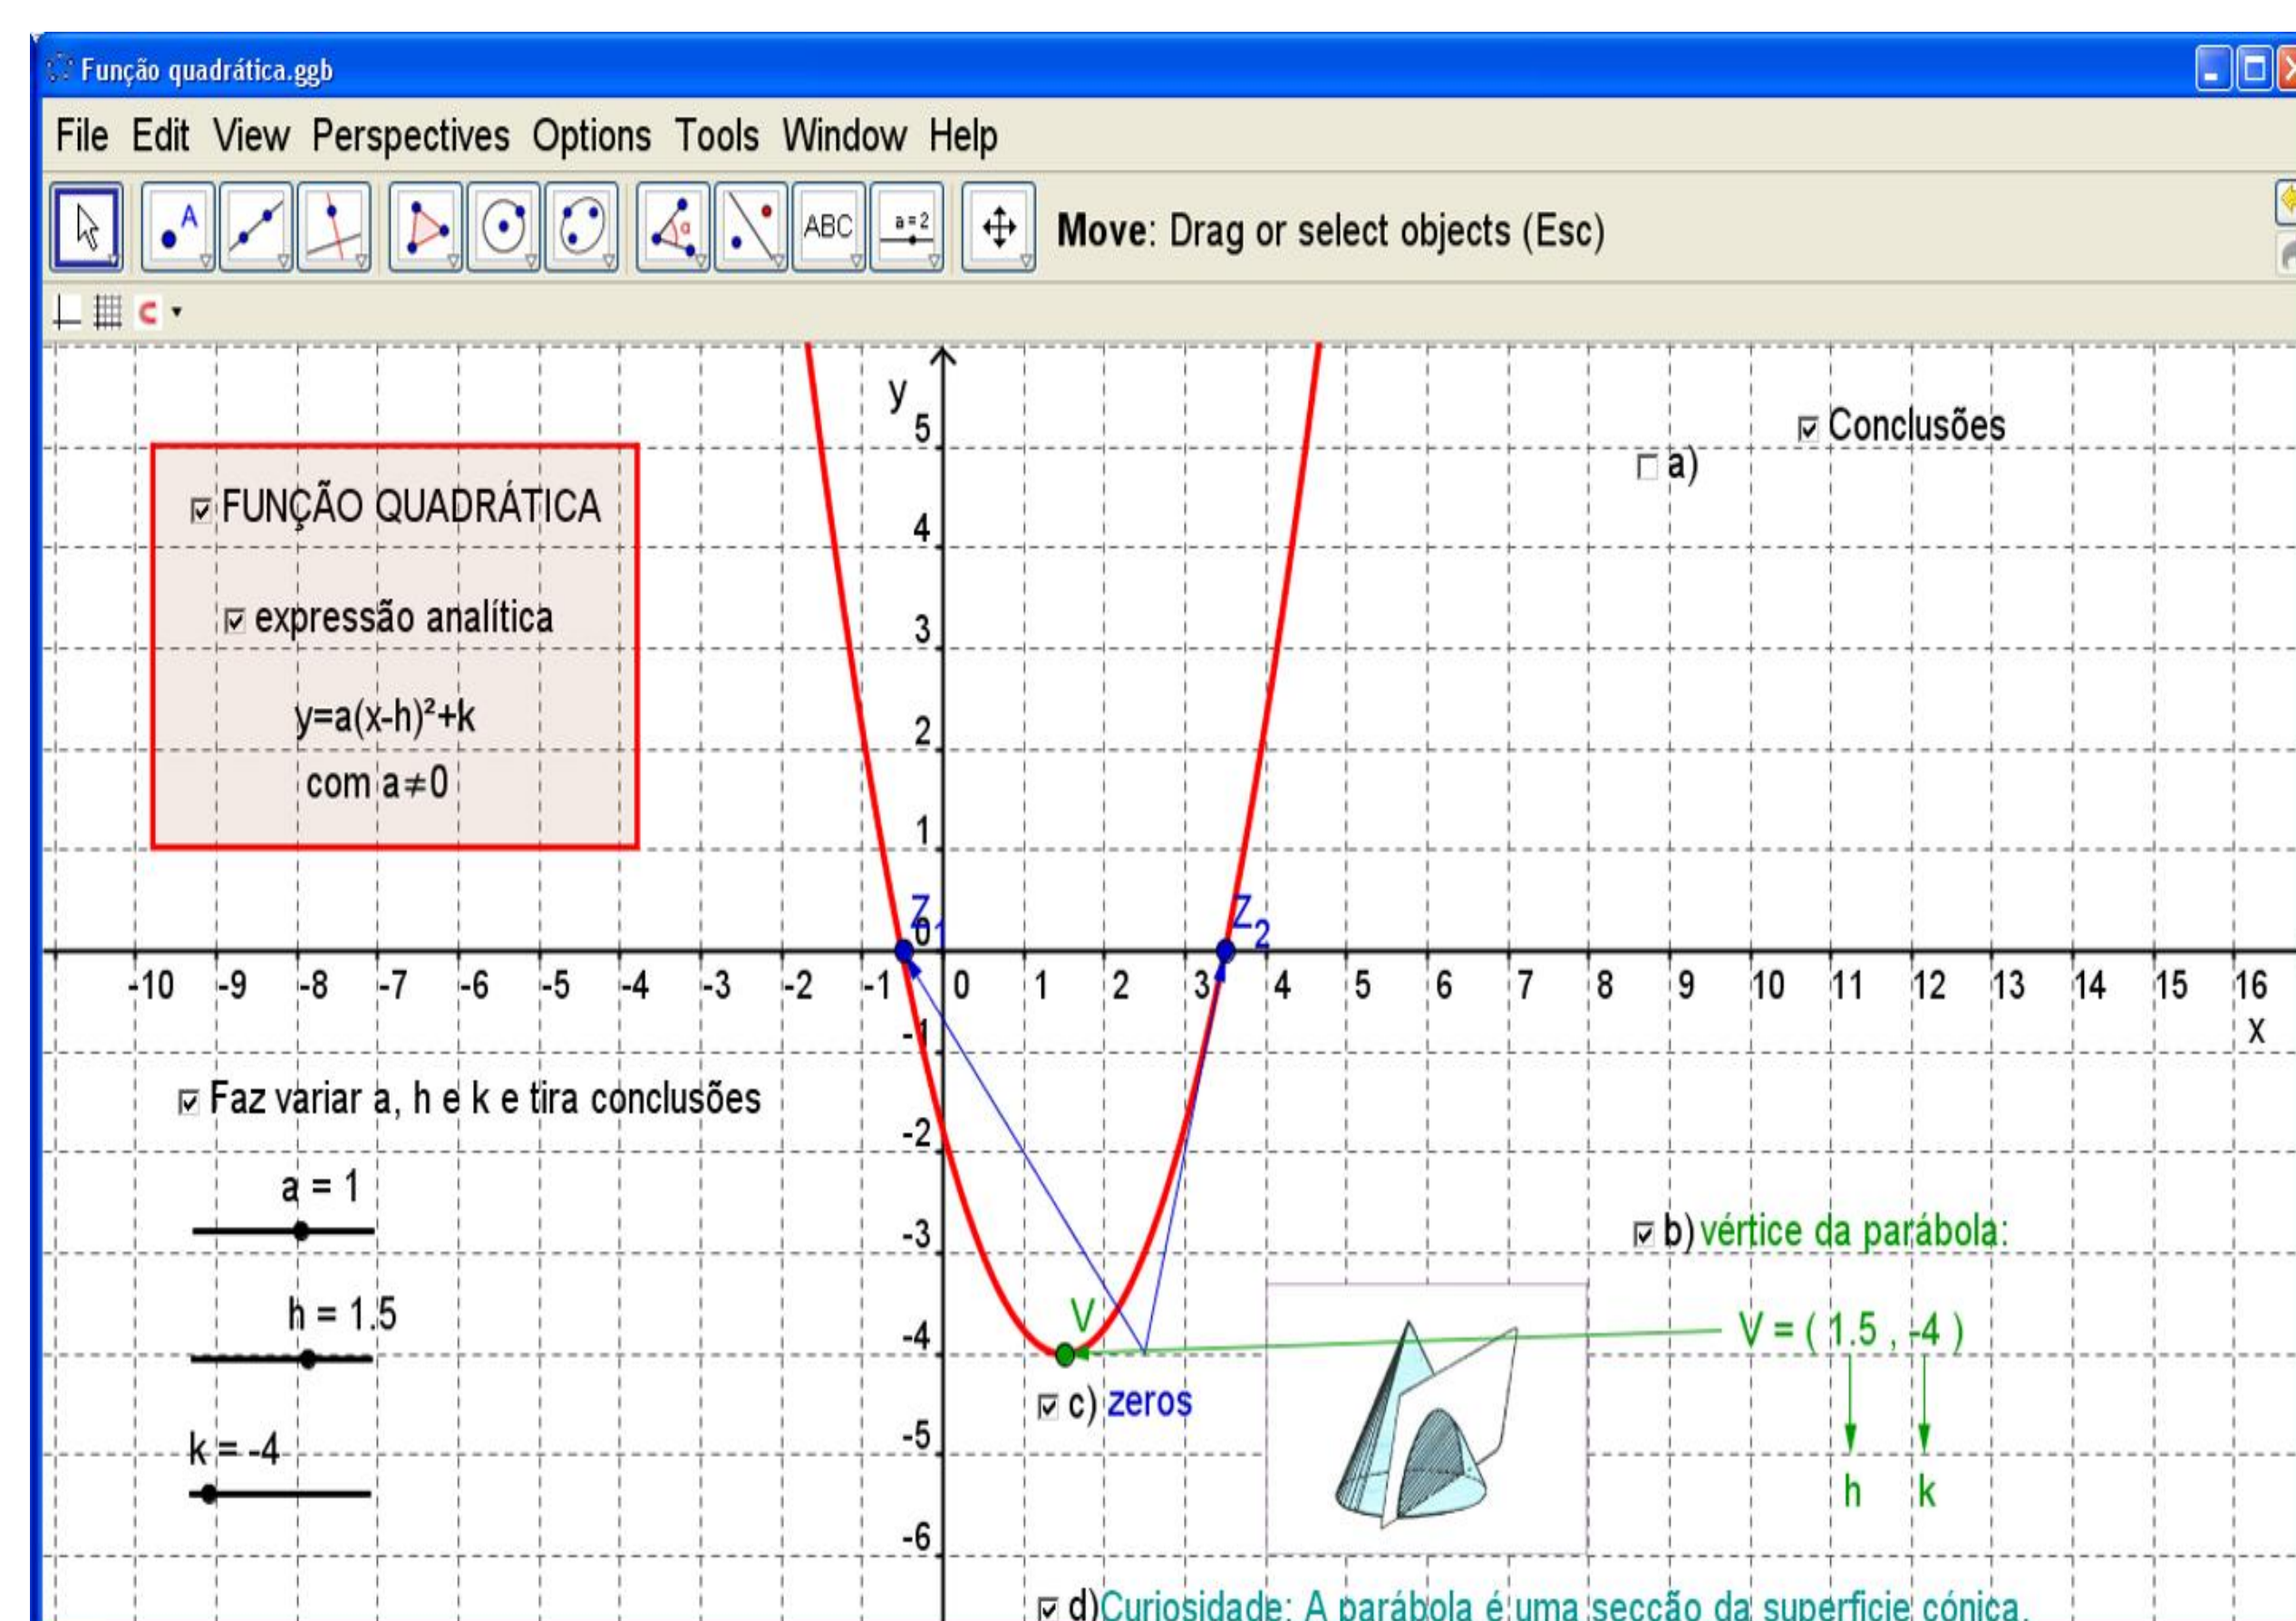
Função quadrática.ggb

File Edit View Perspectives Options Tools Window Help

ABC a=2

Move: Drag or select objects (Esc)

FUNÇÃO QUADRÁTICA

expressão analítica

y=a(x-h)²+k
com a≠0

Conclusões

a)

y
5
4
3
2
1
0
-1
-2
-3
-4
-5
-6

$Z_1$ $Z_2$

-10 -9 -8 -7 -6 -5 -4 -3 -2 -1 0 1 2 3 4 5 6 7 8 9 10 11 12 13 14 15 16
x

Faz variar a, h e k e tira conclusões

a = 1

h = 1.5

k = -4

b) vértice da parábola:

V

V = ( 1.5 , -4 )

h k

c) zeros

d) Curiosidade: A parábola é uma secção da superfície cónica.